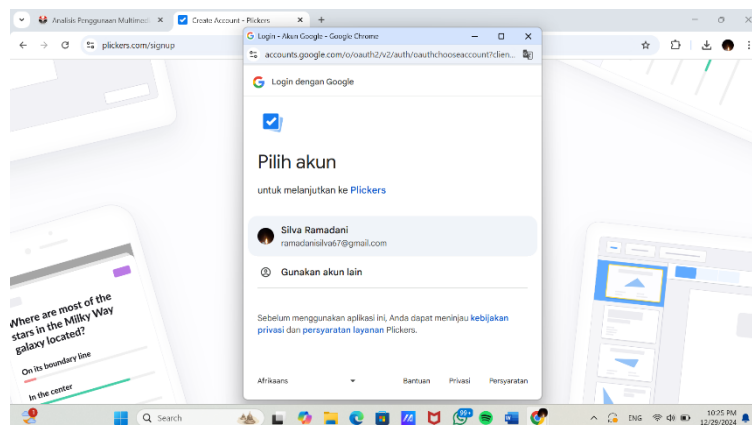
Analisis Penggunaan Multimedi ×
Create Account - Plickers ×
+
plickers.com/signup

Login - Akun Google - Google Chrome
accounts.google.com/o/oauth2/v2/auth/oauthchooseaccount?clien...

Login dengan Google

Pilih akun

untuk melanjutkan ke Plickers

Silva Ramadani
ramadanisilva67@gmail.com

Gunakan akun lain

Sebelum menggunakan aplikasi ini, Anda dapat meninjau kebijakan privasi dan persyaratan layanan Plickers.

Afrikaans
Bantuan
Privasi
Persyaratan

Where are most of the stars in the Milky Way galaxy located?
On its boundary line
In the center

Search
ENG
10:25 PM
12/29/2024